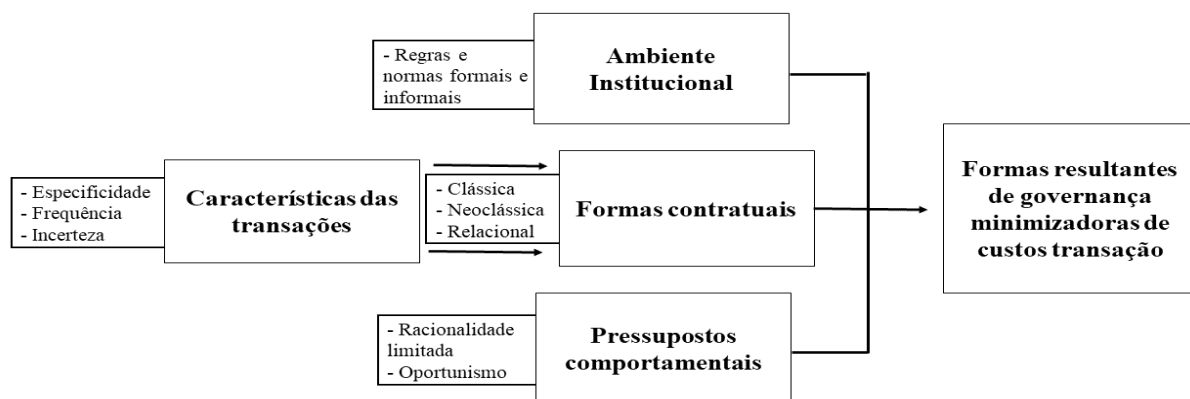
- Regras e normas formais e informais

Ambiente Institucional

- Especificidade
- Frequência
- Incerteza

Características das transações

- Clássica
- Neoclássica
- Relacional

Formas contratuais

Formas resultantes de governança minimizadoras de custos transação

- Racionalidade limitada
- Oportunismo

Pressupostos comportamentais